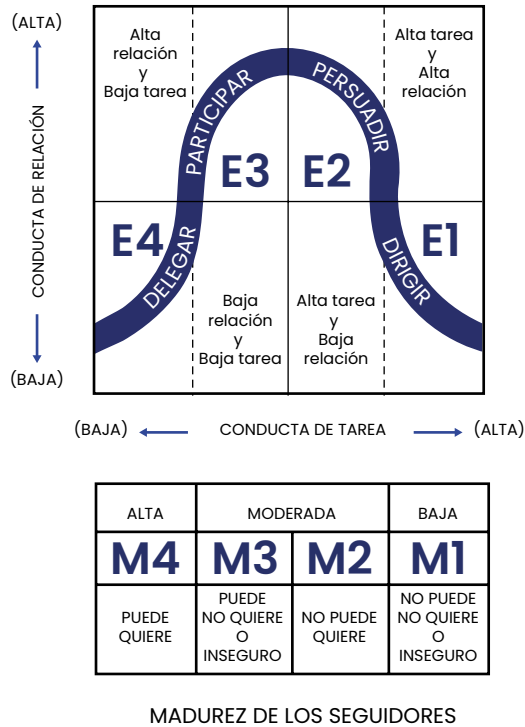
(ALTA)

CONDUCTA DE RELACIÓN

(BAJA)

Alta relación y Baja tarea

Alta tarea y Alta relación

PARTICIPAR

PERSUADIR

E3

E2

E4

E1

DELEGAR

DIRIGIR

Baja relación y Baja tarea

Alta tarea y Baja relación

(BAJA) CONDUCTA DE TAREA (ALTA)

| ALTA | MODERADA | | BAJA |
|---|---|---|---|
| M4 | M3 | M2 | M1 |
| PUEDE QUIERE | PUEDE NO QUIERE O INSEGURO | NO PUEDE QUIERE | NO PUEDE NO QUIERE O INSEGURO |

MADUREZ DE LOS SEGUIDORES